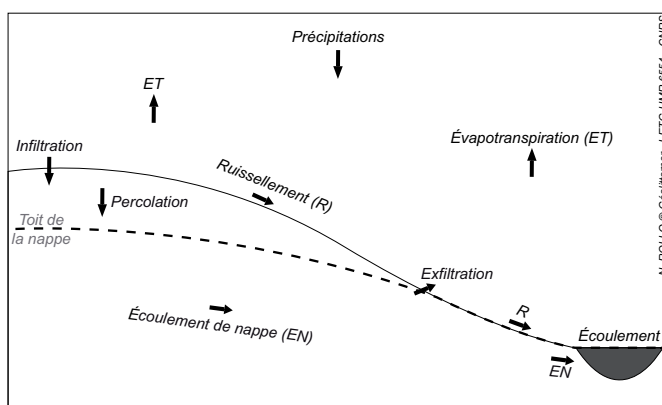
Précipitations

ET

Infiltration

Évapotranspiration (ET)

Ruissellement (R)

Percolation

Toit de la nappe

Exfiltration

Écoulement de nappe (EN)

R

Écoulement

EN

A. BOLLO © Géoflux – LETG UMR 6554 - CNRS